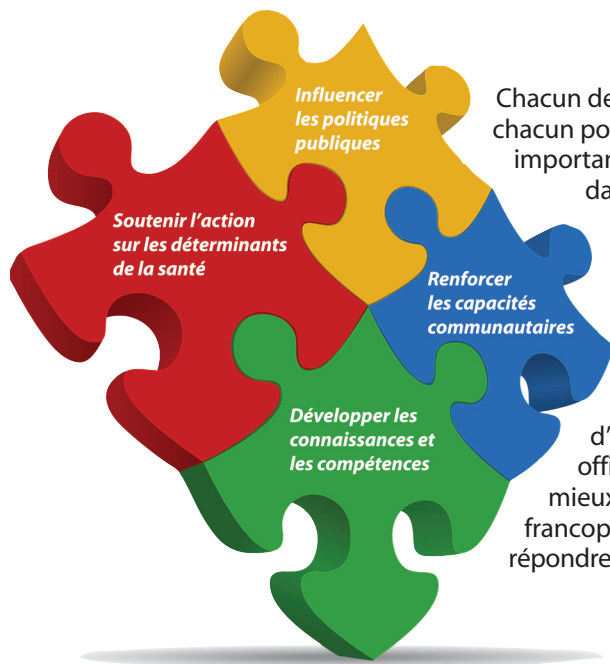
Influencer les politiques publiques

Soutenir l'action sur les déterminants de la santé

Renforcer les capacités communautaires

Développer les connaissances et les compétences

Chacun de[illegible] chacun po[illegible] importan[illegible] da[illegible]

d'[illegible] off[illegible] mieux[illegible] francop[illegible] répondre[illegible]